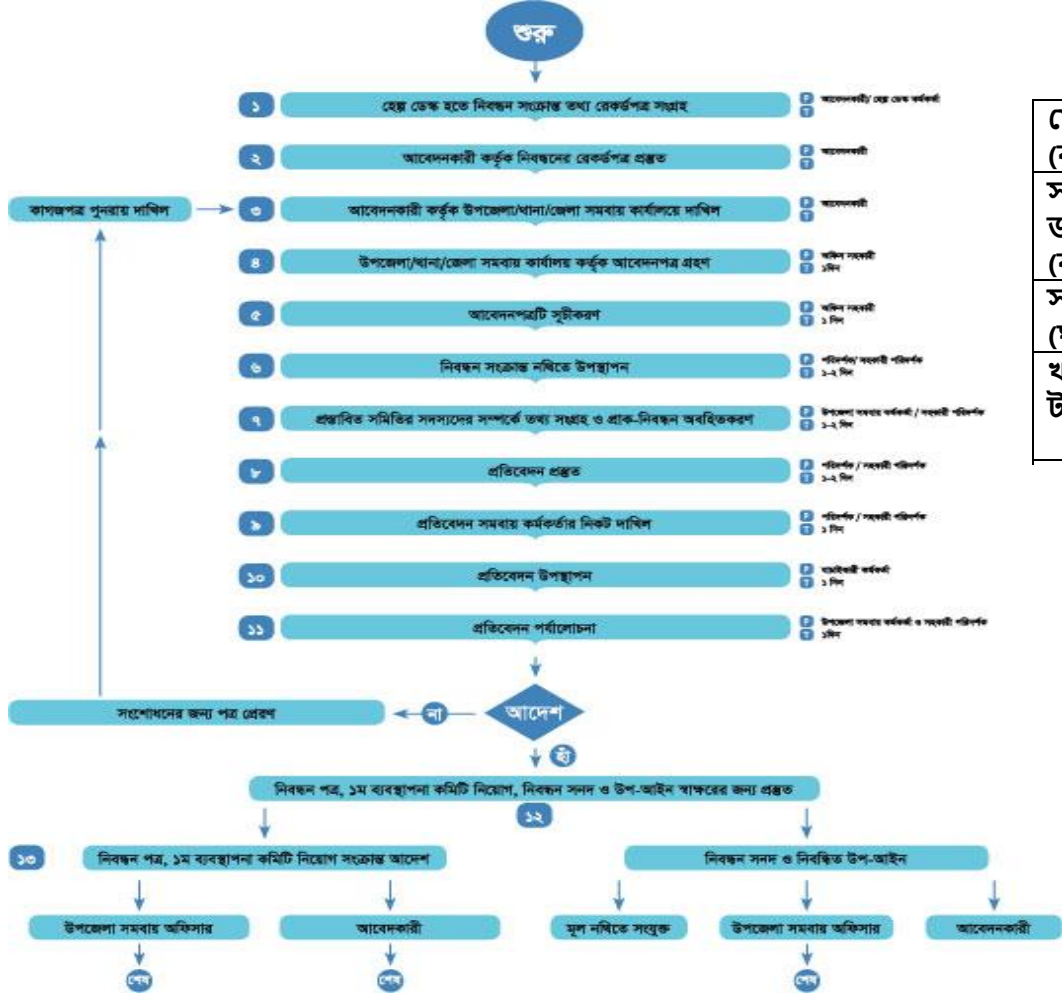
শুরু

১ হেল্প ডেস্ক হতে নিবন্ধন সংক্রান্ত তথ্য রেকর্ডপত্র সংগ্রহ
আবেদনকারী/ হেল্প ডেস্ক কর্মকর্তা

২ আবেদনকারী কর্তৃক নিবন্ধনের রেকর্ডপত্র প্রস্তুত
আবেদনকারী

কাগজপত্র পুনরায় দাখিল

৩ আবেদনকারী কর্তৃক উপজেলা/থানা/জেলা সমবায় কার্যালয়ে দাখিল
আবেদনকারী

৪ উপজেলা/থানা/জেলা সমবায় কার্যালয় কর্তৃক আবেদনপত্র গ্রহণ
অফিস সহকারী
১দিন

৫ আবেদনপত্রটি সূচীকরণ
অফিস সহকারী
১ দিন

৬ নিবন্ধন সংক্রান্ত নথিতে উপস্থাপন
পরিদর্শক/ সহকারী পরিদর্শক
১-২ দিন

৭ প্রস্তাবিত সমিতির সদস্যদের সম্পর্কে তথ্য সংগ্রহ ও প্রাক-নিবন্ধন অবহিতকরণ
উপজেলা সমবায় কর্মকর্তা / সহকারী পরিদর্শক
১-২ দিন

৮ প্রতিবেদন প্রস্তুত
পরিদর্শক / সহকারী পরিদর্শক
১-২ দিন

৯ প্রতিবেদন সমবায় কর্মকর্তার নিকট দাখিল
পরিদর্শক / সহকারী পরিদর্শক
১ দিন

১০ প্রতিবেদন উপস্থাপন
দায়িত্বপ্রাপ্ত কর্মকর্তা
১ দিন

১১ প্রতিবেদন পর্যালোচনা
উপজেলা সমবায় কর্মকর্তা ও সহকারী পরিদর্শক
১দিন

আদেশ

না

সংশোধনের জন্য পত্র প্রেরণ

হাঁ

নিবন্ধন পত্র, ১ম ব্যবস্থাপনা কমিটি নিয়োগ, নিবন্ধন সনদ ও উপ-আইন স্বাক্ষরের জন্য প্রস্তুত

১২

১৩ নিবন্ধন পত্র, ১ম ব্যবস্থাপনা কমিটি নিয়োগ সংক্রান্ত আদেশ

নিবন্ধন সনদ ও নিবন্ধিত উপ-আইন

উপজেলা সমবায় অফিসার

আবেদনকারী

মূল নথিতে সংযুক্ত

উপজেলা সমবায় অফিসার

আবেদনকারী

শেষ

শেষ

শেষ

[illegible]
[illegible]
স
ড
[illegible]
স
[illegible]
খ
উ